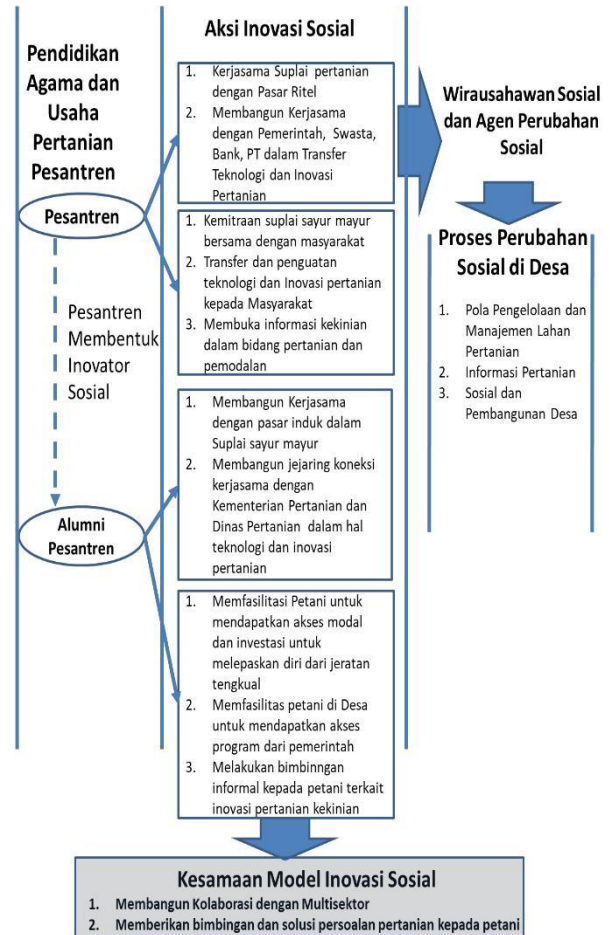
Pendidikan Agama dan Usaha Pertanian Pesantren

Pesantren

Pesantren Membentuk Inovator Sosial

Alumni Pesantren

Aksi Inovasi Sosial

1. Kerjasama Suplai pertanian dengan Pasar Ritel
2. Membangun Kerjasama dengan Pemerintah, Swasta, Bank, PT dalam Transfer Teknologi dan Inovasi Pertanian

1. Kemitraan suplai sayur mayur bersama dengan masyarakat
2. Transfer dan penguatan teknologi dan Inovasi pertanian kepada Masyarakat
3. Membuka informasi kekinian dalam bidang pertanian dan pemodalan

1. Membangun Kerjasama dengan pasar induk dalam Suplai sayur mayur
2. Membangun jejaring koneksi kerjasama dengan Kementerian Pertanian dan Dinas Pertanian dalam hal teknologi dan inovasi pertanian

1. Memfasilitasi Petani untuk mendapatkan akses modal dan investasi untuk melepaskan diri dari jeratan tengkual
2. Memfasilitas petani di Desa untuk mendapatkan akses program dari pemerintah
3. Melakukan bimbinngan informal kepada petani terkait inovasi pertanian kekinian

Wirausahawan Sosial dan Agen Perubahan Sosial

Proses Perubahan Sosial di Desa

1. Pola Pengelolaan dan Manajemen Lahan Pertanian
2. Informasi Pertanian
3. Sosial dan Pembangunan Desa

Kesamaan Model Inovasi Sosial

1. Membangun Kolaborasi dengan Multisektor
2. Memberikan bimbingan dan solusi persoalan pertanian kepada petani